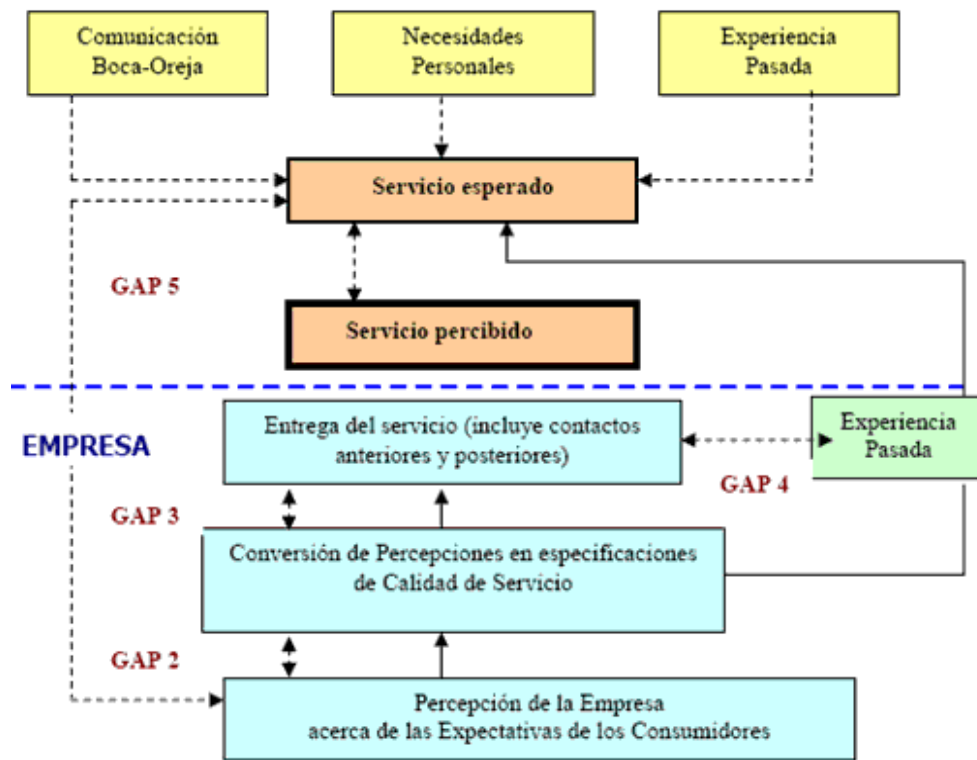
Comunicación Boca-Oreja

Necesidades Personales

Experiencia Pasada

Servicio esperado

GAP 5

Servicio percibido

EMPRESA

Entrega del servicio (incluye contactos anteriores y posteriores)

Experiencia Pasada

GAP 4

GAP 3

Conversión de Percepciones en especificaciones de Calidad de Servicio

GAP 2

Percepción de la Empresa acerca de las Expectativas de los Consumidores